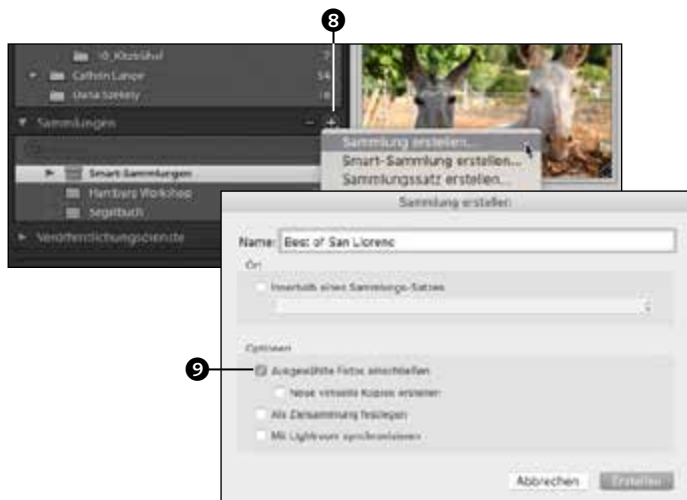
8

0_Kitzbühel
Cathrin Lange 54
Uana Szekely 16

Sammlungen

Smart-Sammlungen
Hamburg Workshop
Segelbuch

Veröffentlichungsdienste

Sammlung erstellen...
Smart-Sammlung erstellen...
Sammlungssatz erstellen...

Sammlung erstellen

Name: Best of San Llorenc

Ort

Innerhalb eines Sammlungs-Satzes

Optionen

9

Ausgewählte Fotos einschließen

Neue virtuelle Kopien erstellen

Als Zielsammlung festlegen

Mit Lightroom synchronisieren

Abbrechen Erstellen